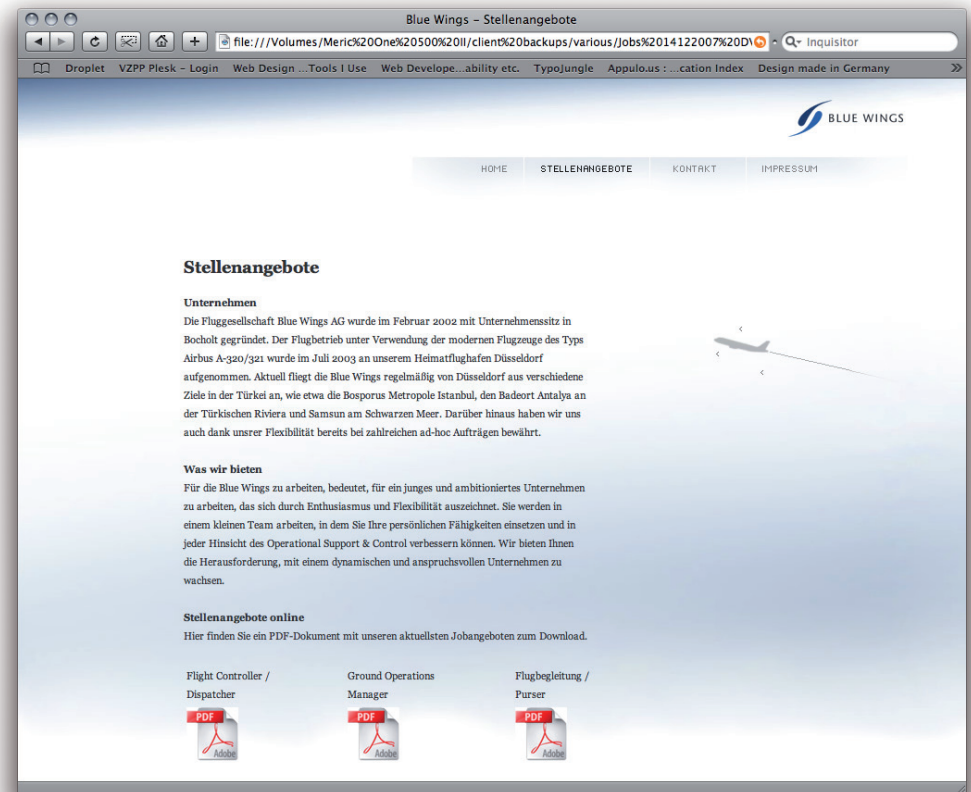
Blue Wings – Stellenangebote

file:///Volumes/Meric%20One%20500%20II/client%20backups/various/Jobs%2014122007%20D\

Q▾ Inquisitor

Droplet VZPP Plesk – Login Web Design ...Tools I Use Web Develope...ability etc. TypoJungle Appulo.us : ...cation Index Design made in Germany »

BLUE WINGS

HOME STELLENANGEBOTE KONTAKT IMPRESSUM

Stellenangebote

Unternehmen
Die Fluggesellschaft Blue Wings AG wurde im Februar 2002 mit Unternehmenssitz in Bocholt gegründet. Der Flugbetrieb unter Verwendung der modernen Flugzeuge des Typs Airbus A-320/321 wurde im Juli 2003 an unserem Heimatflughafen Düsseldorf aufgenommen. Aktuell fliegt die Blue Wings regelmäßig von Düsseldorf aus verschiedene Ziele in der Türkei an, wie etwa die Bosporus Metropole Istanbul, den Badeort Antalya an der Türkischen Riviera und Samsun am Schwarzen Meer. Darüber hinaus haben wir uns auch dank unsrer Flexibilität bereits bei zahlreichen ad-hoc Aufträgen bewährt.

Was wir bieten
Für die Blue Wings zu arbeiten, bedeutet, für ein junges und ambitioniertes Unternehmen zu arbeiten, das sich durch Enthusiasmus und Flexibilität auszeichnet. Sie werden in einem kleinen Team arbeiten, in dem Sie Ihre persönlichen Fähigkeiten einsetzen und in jeder Hinsicht des Operational Support & Control verbessern können. Wir bieten Ihnen die Herausforderung, mit einem dynamischen und anspruchsvollen Unternehmen zu wachsen.

Stellenangebote online
Hier finden Sie ein PDF-Dokument mit unseren aktuellsten Jobangeboten zum Download.

Flight Controller / Dispatcher

PDF Adobe

Ground Operations Manager

PDF Adobe

Flugbegleitung / Purser

PDF Adobe